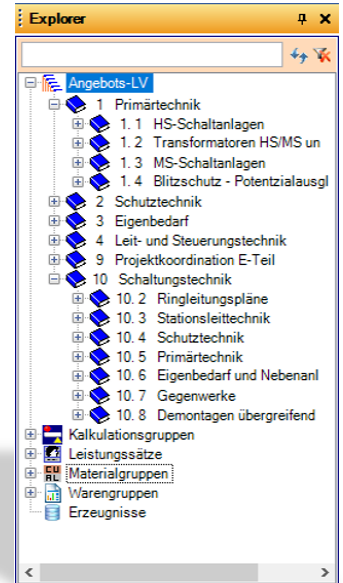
Explorer

Angebots-LV
1 Primärtechnik
1. 1 HS-Schaltanlagen
1. 2 Transformatoren HS/MS un
1. 3 MS-Schaltanlagen
1. 4 Blitzschutz - Potentialausgl
2 Schutztechnik
3 Eigenbedarf
4 Leit- und Steuerungstechnik
9 Projektkoordination E-Teil
10 Schaltungstechnik
10. 2 Ringleitungspläne
10. 3 Stationsleittechnik
10. 4 Schutztechnik
10. 5 Primärtechnik
10. 6 Eigenbedarf und Nebenanl
10. 7 Gegenwerke
10. 8 Demontagen übergreifend
Kalkulationsgruppen
Leistungssätze
Materialgruppen
Warengruppen
Erzeugnisse